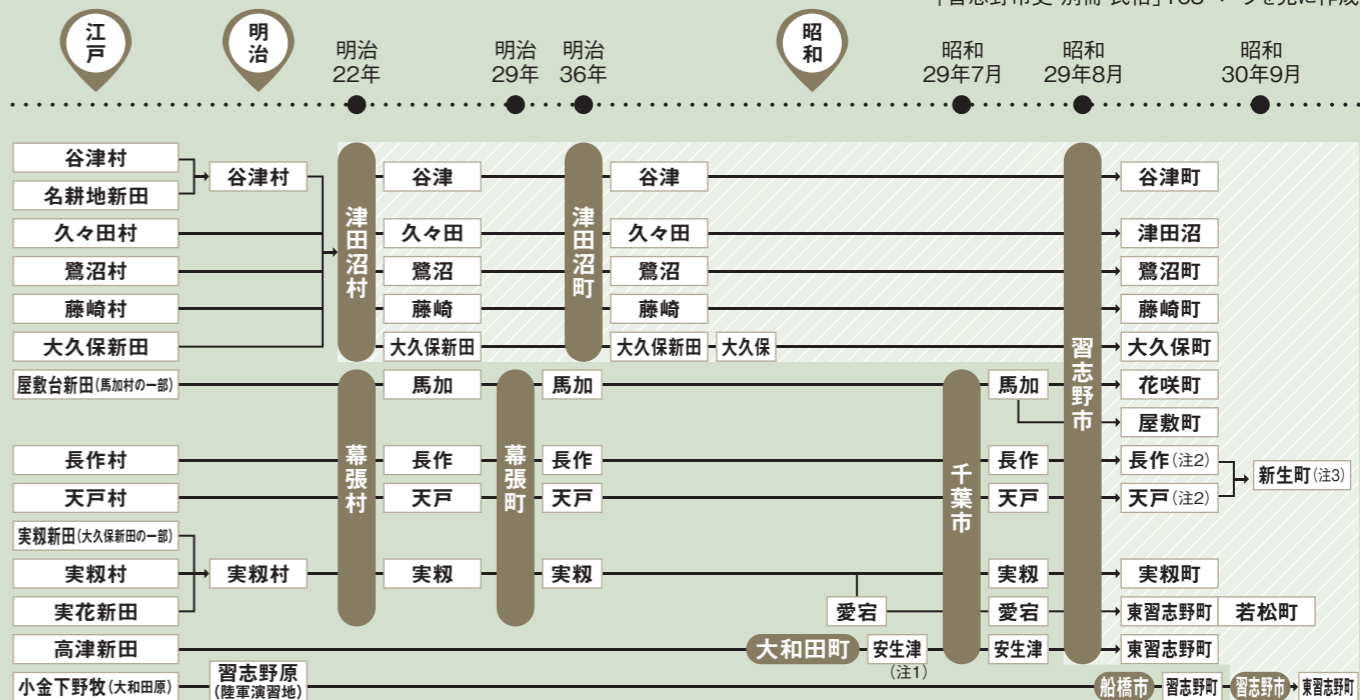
『習志野市史 別冊 民俗』168ページを元に作成

江戸 明治 明治22年 明治29年 明治36年 昭和 昭和29年7月 昭和29年8月 昭和30年9月

谷津村
名耕地新田
谷津村
久々田村
鷺沼村
藤崎村
大久保新田
津田沼村
谷津
久々田
鷺沼
藤崎
大久保新田
津田沼町
谷津
久々田
鷺沼
藤崎
大久保新田
大久保
谷津町
津田沼
鷺沼町
藤崎町
大久保町
屋敷台新田(馬加村の一部)
幕張村
馬加
幕張町
馬加
千葉市
馬加
習志野市
花咲町
屋敷町
長作村
長作
長作
長作
長作(注2)
天戸村
天戸
天戸
天戸
天戸(注2)
新生町(注3)
実籾新田(大久保新田の一部)
実籾村
実籾村
実籾
実籾
実籾
実籾町
実花新田
愛宕
愛宕
東習志野町
若松町
高津新田
大和田町
安生津
(注1)
安生津
東習志野町
小金下野牧(大和田原)
習志野原(陸軍演習地)
船橋市
習志野町
習志野市
東習志野町